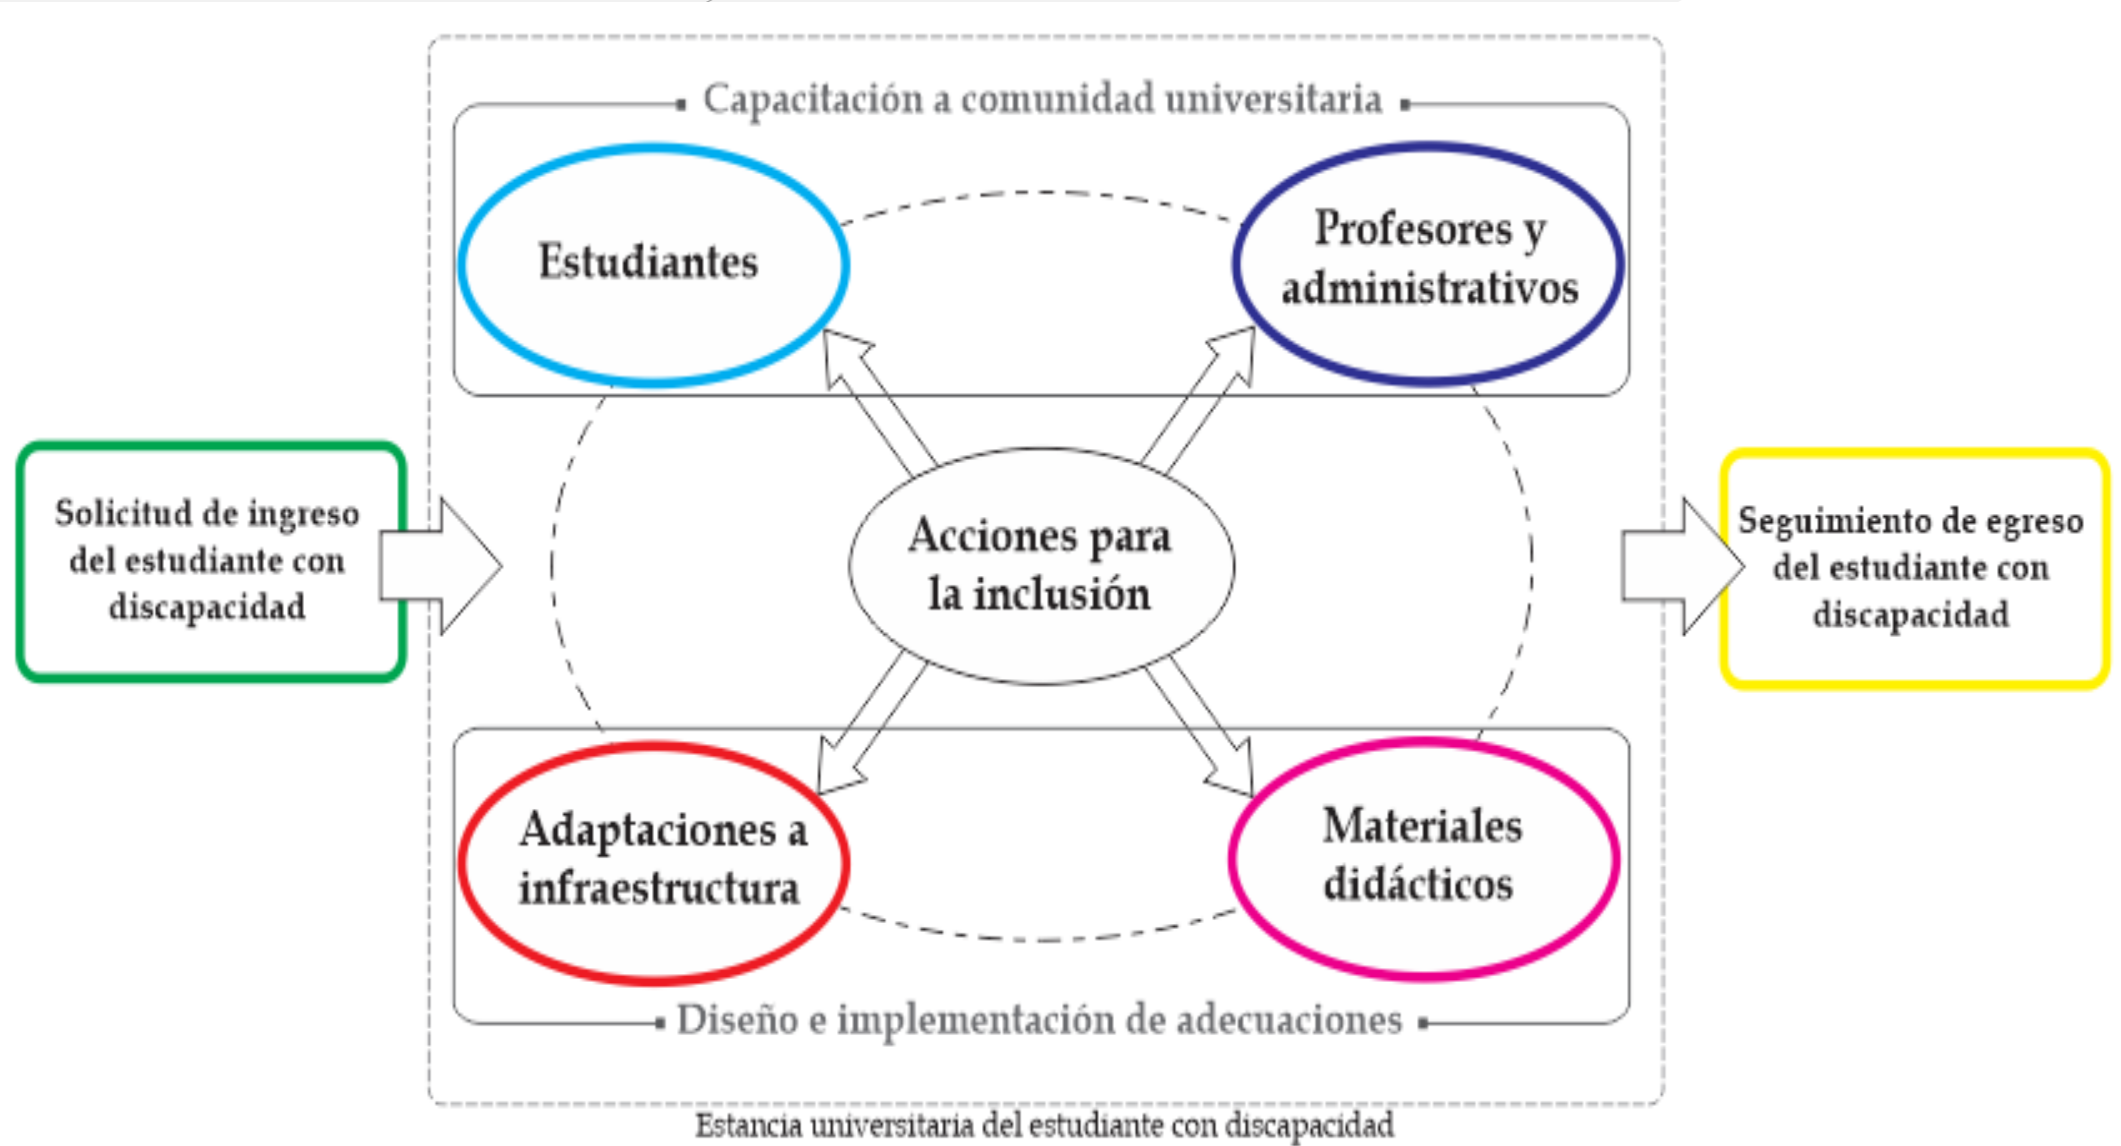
Capacitación a comunidad universitaria

Estudiantes

Profesores y administrativos

Solicitud de ingreso del estudiante con discapacidad

Acciones para la inclusión

Seguimiento de egreso del estudiante con discapacidad

Adaptaciones a infraestructura

Materiales didácticos

Diseño e implementación de adecuaciones

Estancia universitaria del estudiante con discapacidad